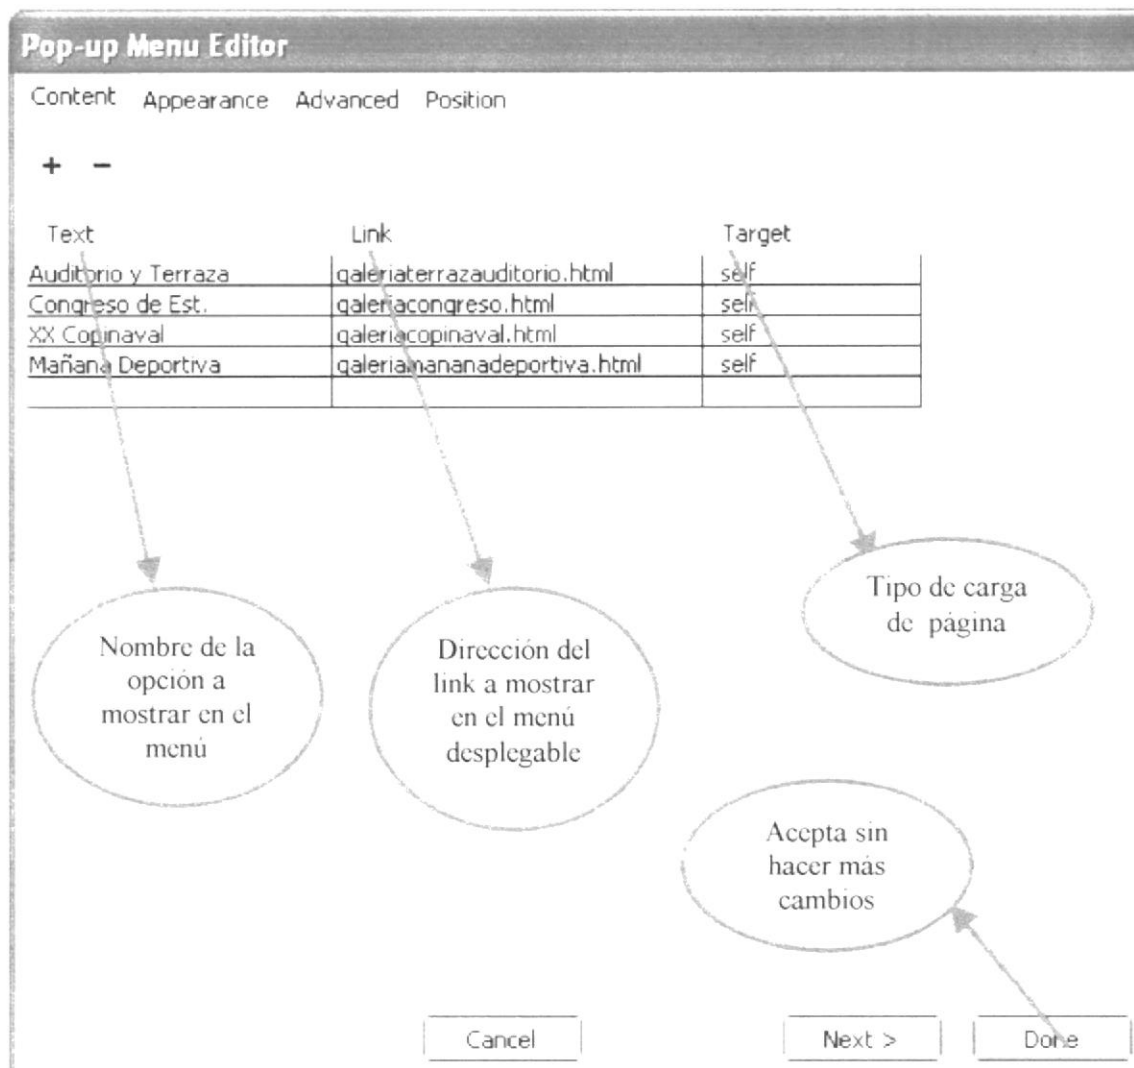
Pop-up Menu Editor

Content Appearance Advanced Position

+ −

| Text | Link | Target |
|---|---|---|
| Auditorio y Terraza | galeriaterrazauditorio.html | self |
| Congreso de Est. | galeriacongreso.html | self |
| XX Copinaval | galeriacopinaval.html | self |
| Mañana Deportiva | galeriamananadeportiva.html | self |
| | | |

Nombre de la opción a mostrar en el menú

Dirección del link a mostrar en el menú desplegable

Tipo de carga de página

Acepta sin hacer más cambios

Cancel

Next >

Done